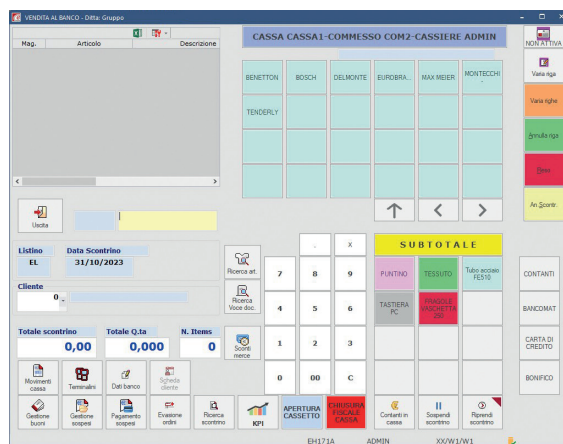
VENDITA AL BANCO - Ditta: Gruppo

Mag. Articolo Descrizione

CASSA CASSA1-COMMESSO COM2-CASSIERE ADMIN

NON ATTIVA

Varia riga

Varia righe

Annulla riga

Reso

An.Scontr.

| BENETTON | BOSCH | DELMONTE | EUROBRA... | MAX MEIER | MONTECCHI |
|---|---|---|---|---|---|
| TENDERLY | | | | | |

Uscita

Listino EL

Data Scontrino 31/10/2023

Cliente 0

Totale scontrino 0,00

Totale Q.ta 0,000

N. Items 0

Ricerca art.

Ricerca Voce doc.

Sconti merce

| . | X |
|---|---|
| 7 | 8 | 9 |
| 4 | 5 | 6 |
| 1 | 2 | 3 |
| 0 | 00 | C |

SUBTOTALE

PUNTINO

TESSUTO

Tubo acciaio FE510

TASTIERA PC

FRAGOLE VASCHETTA 250

CONTANTI

BANCOMAT

CARTA DI CREDITO

BONIFICO

Movimenti cassa

Terminalini

Dati banco

Scheda cliente

Gestione buoni

Gestione sospesi

Pagamento sospesi

Evasione ordini

Ricerca scontrino

KPI

APERTURA CASSETTO

CHIUSURA FISCALE CASSA

Contanti in cassa

Sospendi scontrino

Riprendi scontrino

EH171A ADMIN XX/W1/W1